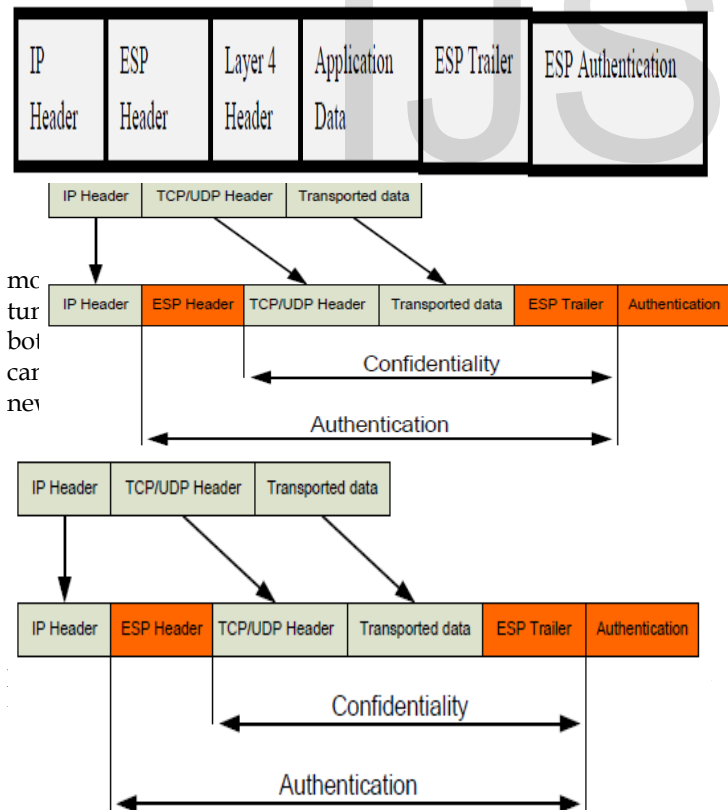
| IP Header | ESP Header | Layer 4 Header | Application Data | ESP Trailer | ESP Authentication |
|---|---|---|---|---|---|

IJS

IP Header | TCP/UDP Header | Transported data

mo
tur
bot
car
nev

IP Header | ESP Header | TCP/UDP Header | Transported data | ESP Trailer | Authentication

Confidentiality

Authentication

IP Header | TCP/UDP Header | Transported data

IP Header | ESP Header | TCP/UDP Header | Transported data | ESP Trailer | Authentication

Confidentiality

Authentication